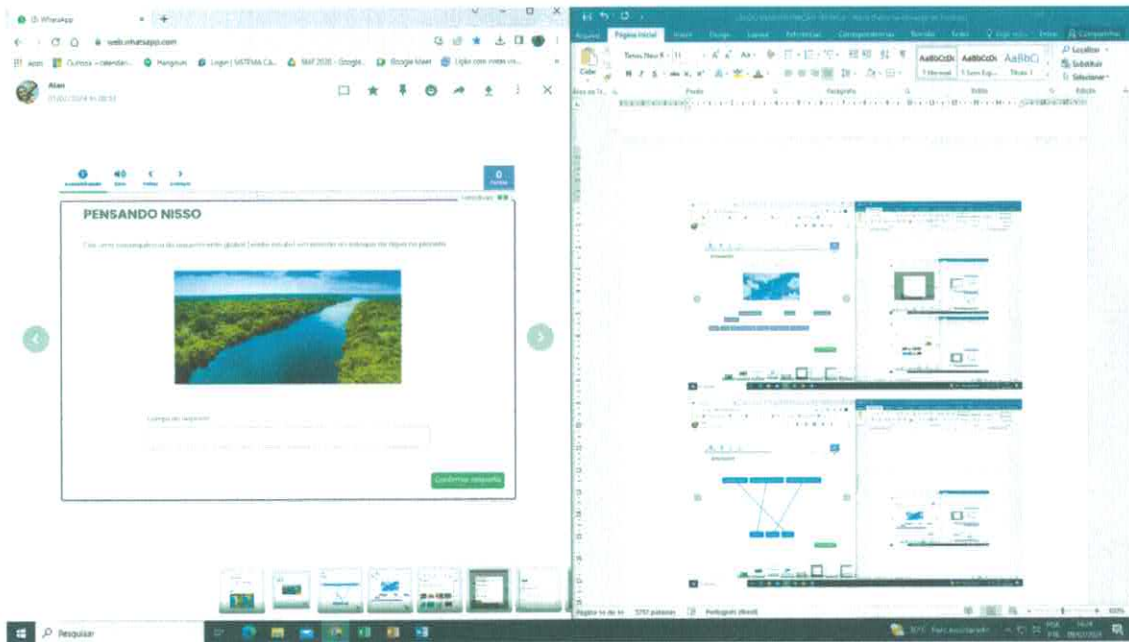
WhatsApp
web.whatsapp.com
Apps Outlook – calendári... Hangouts Login | SISTEMA CA... SEAF 2020 - Google... Google Meet Lição com notas vo...
Alan
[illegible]
PENSANDO NISSO
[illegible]
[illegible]
Confirmar resposta
Arquivo Página Inicial Inserir Design Layout Referências Correspondências Revisão Exibir Diga-me o que você deseja fazer Entrar Compartilhar
Colar
Times New R 11
AaBbCcDc AaBbCcDc AaBbCi
1 Normal 1 Sem Esp... Título 1
Localizar
Substituir
Selecionar
Área de Tr... Fonte Parágrafo Estilo Edição
Página 16 de 44 5757 palavras Português (Brasil)
Pesquisar